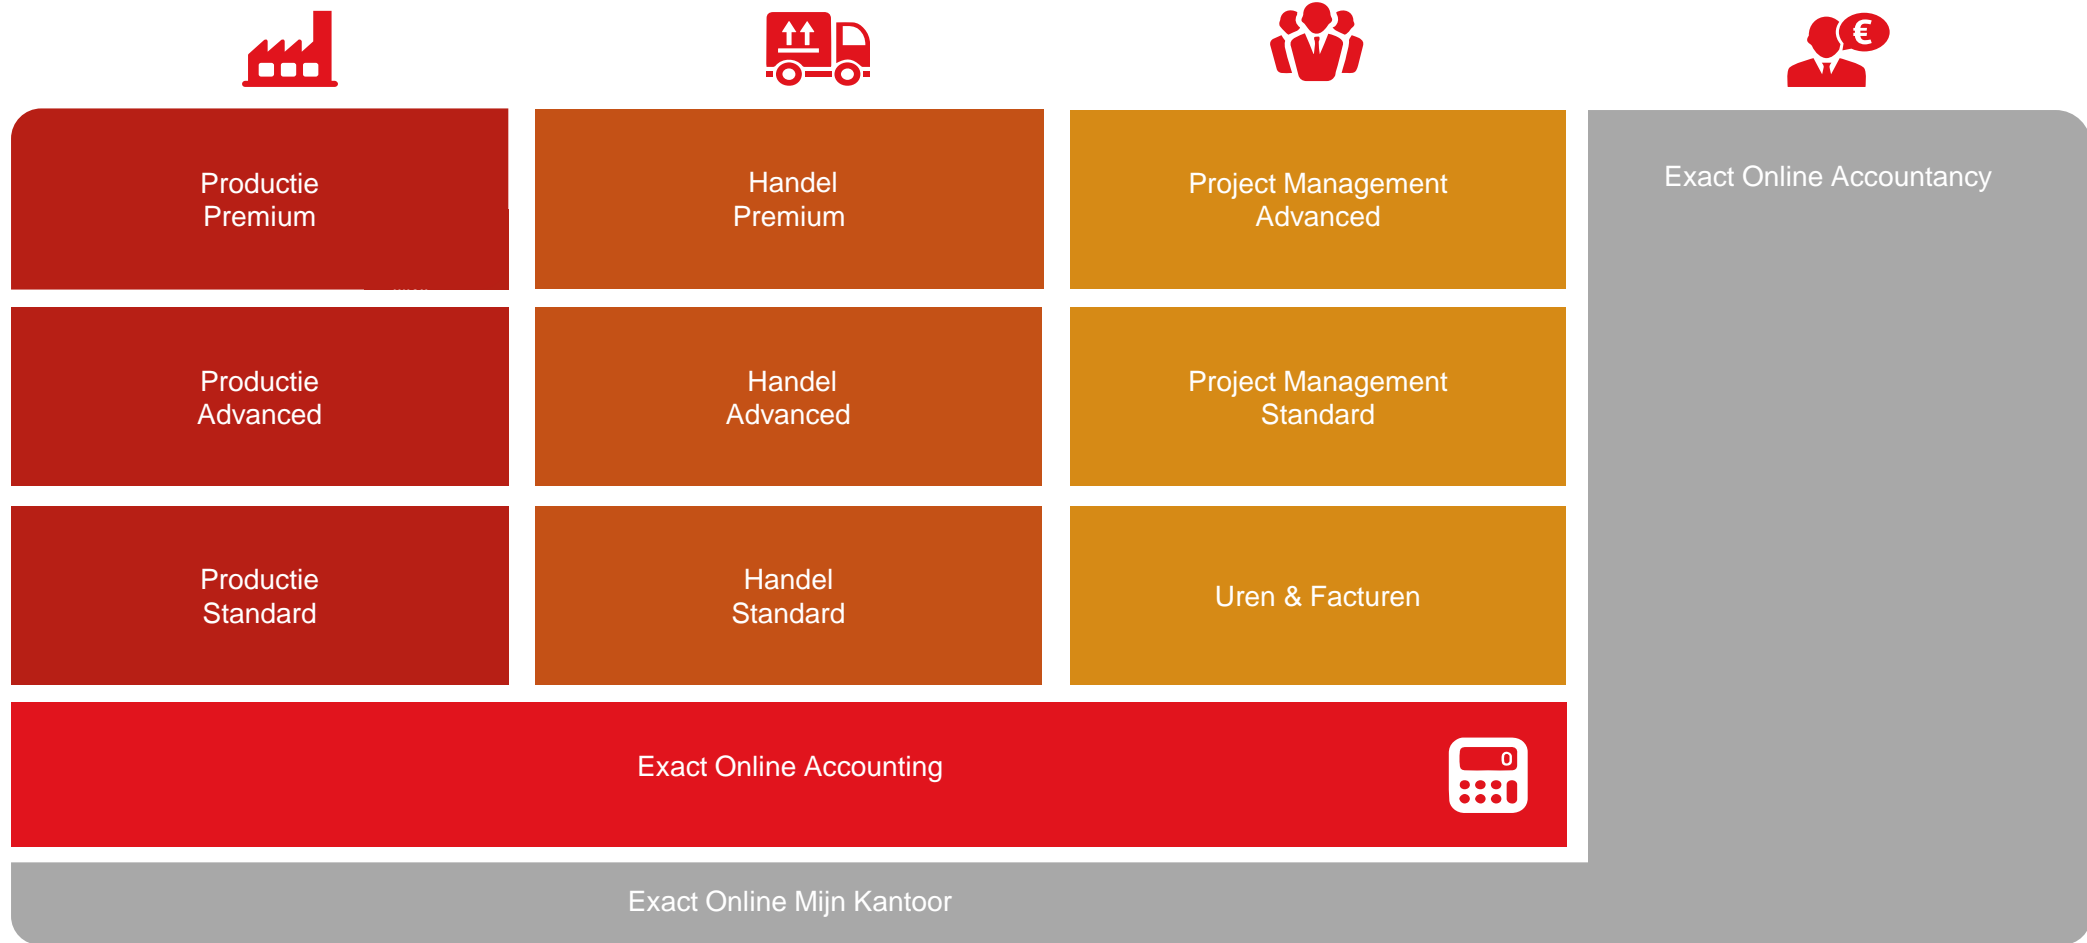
Productie Premium

Handel Premium

Project Management Advanced

Exact Online Accountancy

Productie Advanced

Handel Advanced

Project Management Standard

Productie Standard

Handel Standard

Uren & Facturen

Exact Online Accounting

0

Exact Online Mijn Kantoor